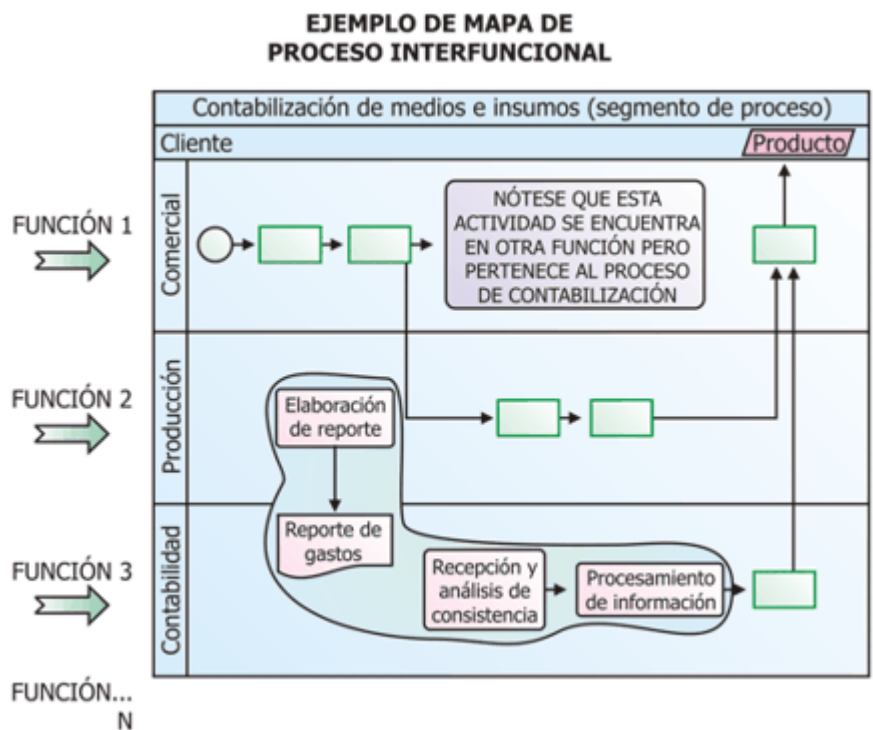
EJEMPLO DE MAPA DE PROCESO INTERFUNCIONAL

Contabilización de medios e insumos (segmento de proceso)

Cliente

Producto

FUNCIÓN 1

Comercial

NÓTESE QUE ESTA ACTIVIDAD SE ENCUENTRA EN OTRA FUNCIÓN PERO PERTENECE AL PROCESO DE CONTABILIZACIÓN

FUNCIÓN 2

Producción

Elaboración de reporte

FUNCIÓN 3

Contabilidad

Reporte de gastos

Recepción y análisis de consistencia

Procesamiento de información

FUNCIÓN... N